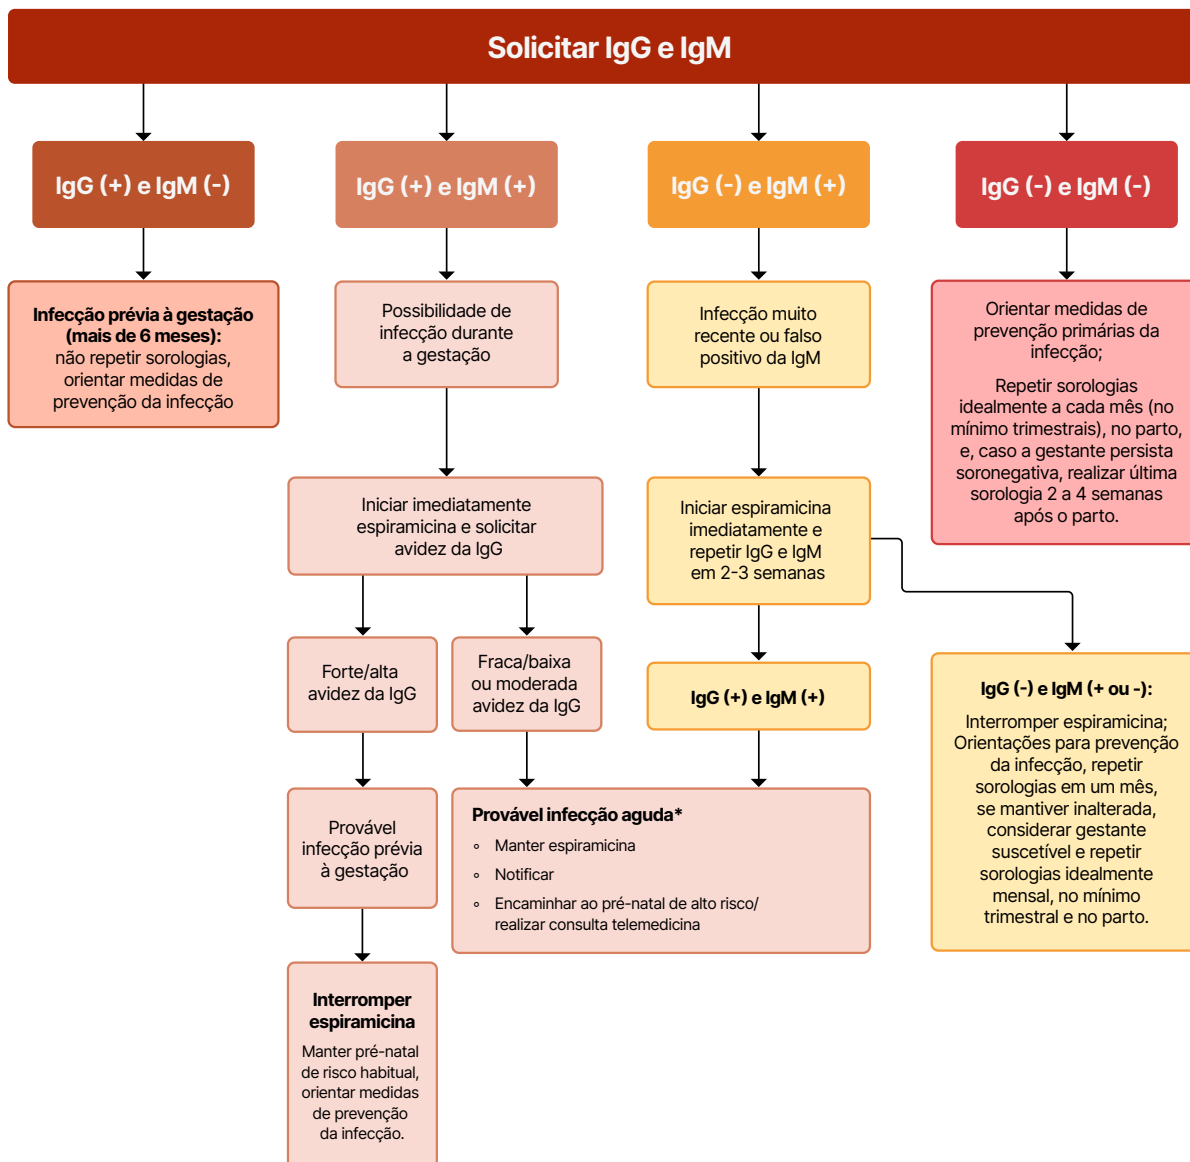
Solicitar IgG e IgM

IgG (+) e IgM (-)

Infecção prévia à gestação (mais de 6 meses): não repetir sorologias, orientar medidas de prevenção da infecção

IgG (+) e IgM (+)

Possibilidade de infecção durante a gestação

Iniciar imediatamente espiramicina e solicitar avidez da IgG

Forte/alta avidez da IgG

Provável infecção prévia à gestação

Interromper espiramicina

Manter pré-natal de risco habitual, orientar medidas de prevenção da infecção.

Fraca/baixa ou moderada avidez da IgG

IgG (-) e IgM (+)

Infecção muito recente ou falso positivo da IgM

Iniciar espiramicina imediatamente e repetir IgG e IgM em 2-3 semanas

IgG (+) e IgM (+)

Provável infecção aguda*

- Manter espiramicina
- Notificar
- Encaminhar ao pré-natal de alto risco/ realizar consulta telemedicina

IgG (-) e IgM (-)

Orientar medidas de prevenção primárias da infecção;

Repetir sorologias idealmente a cada mês (no mínimo trimestrais), no parto, e, caso a gestante persista soronegativa, realizar última sorologia 2 a 4 semanas após o parto.

IgG (-) e IgM (+ ou -):

Interromper espiramicina; Orientações para prevenção da infecção, repetir sorologias em um mês, se mantiver inalterada, considerar gestante suscetível e repetir sorologias idealmente mensal, no mínimo trimestral e no parto.